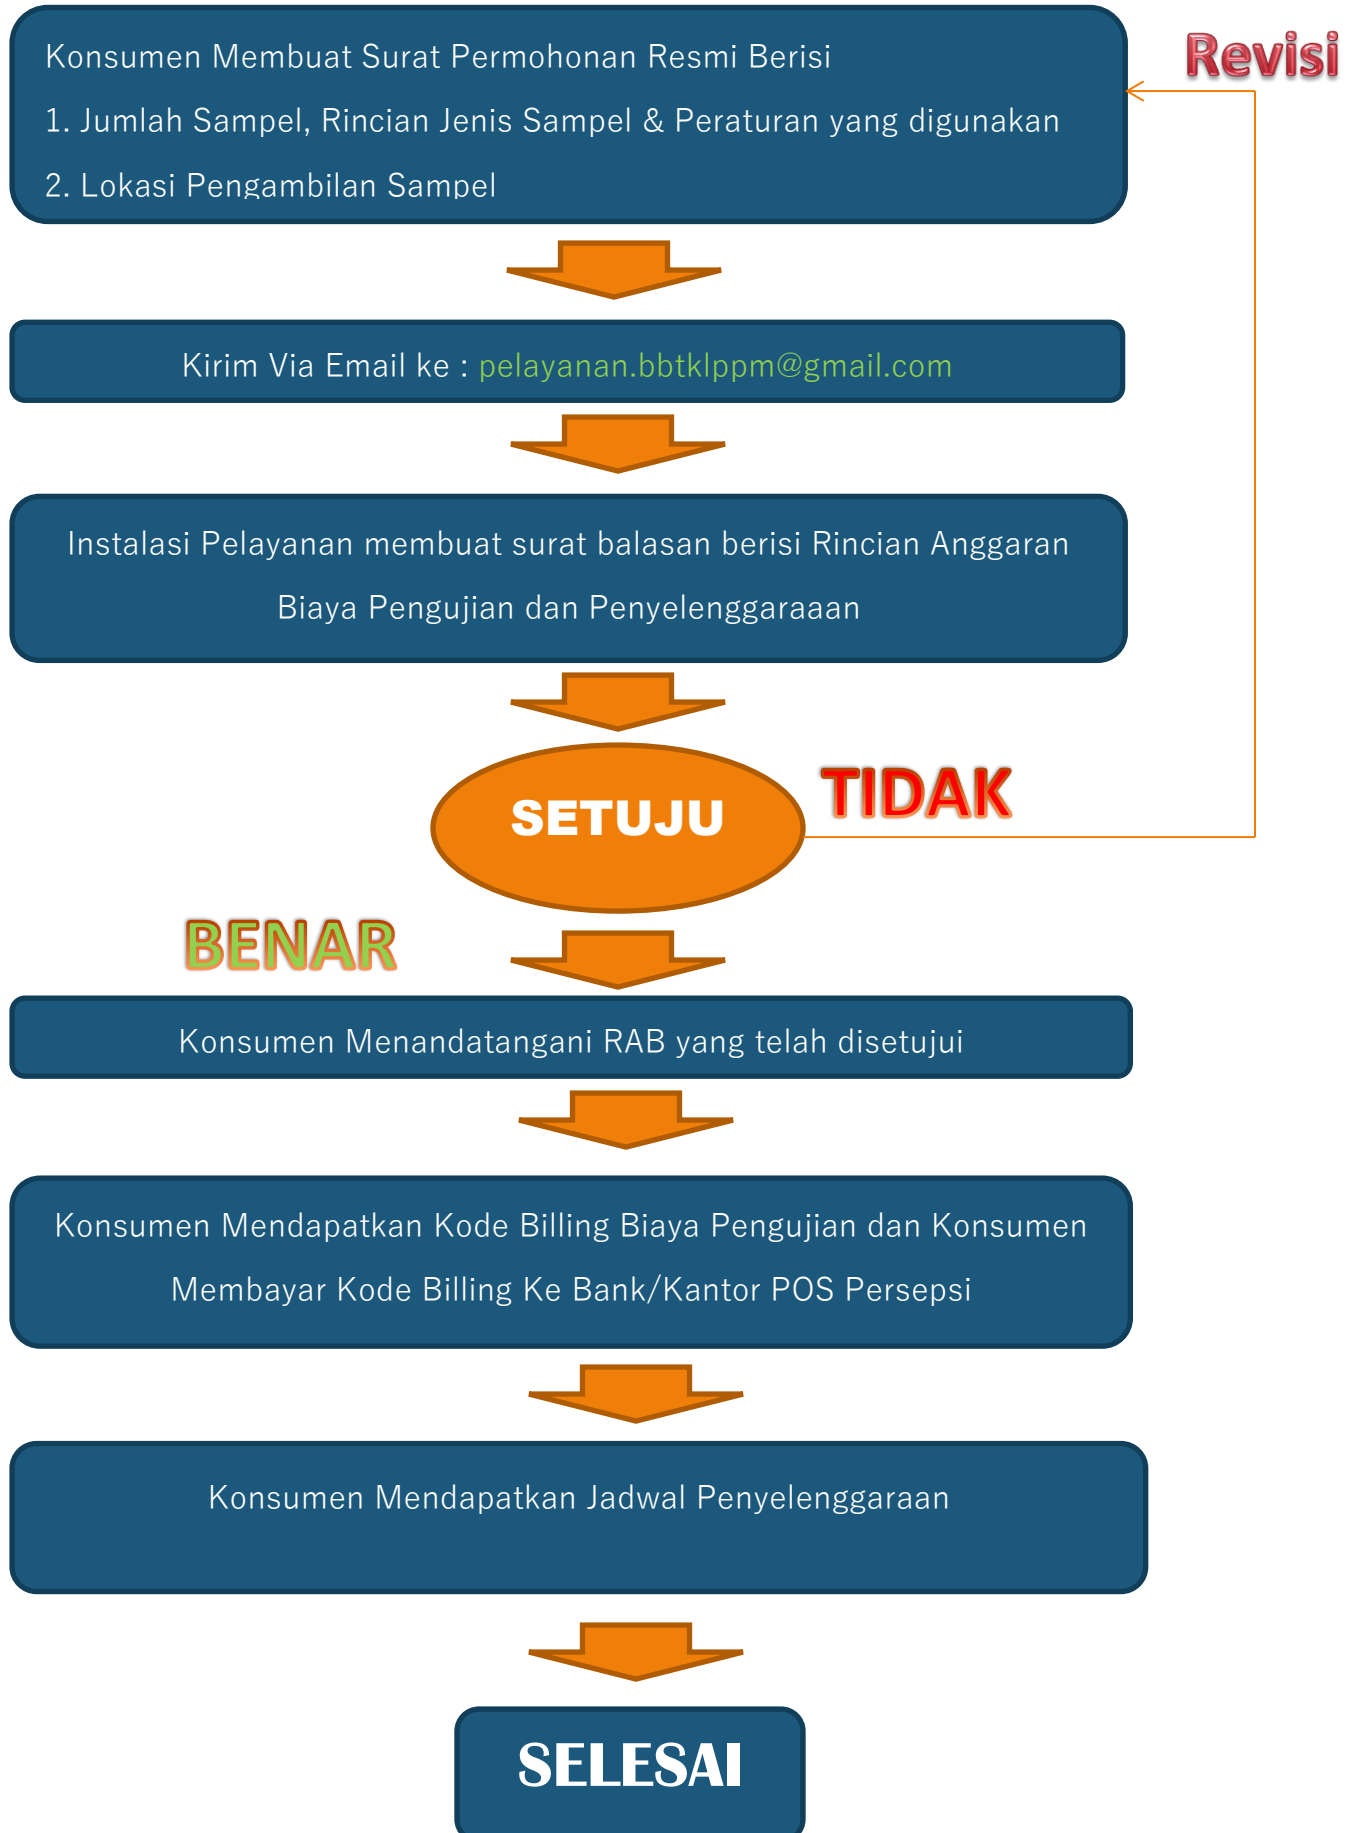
Konsumen Membuat Surat Permohonan Resmi Berisi
1. Jumlah Sampel, Rincian Jenis Sampel & Peraturan yang digunakan
2. Lokasi Pengambilan Sampel

Revisi

Kirim Via Email ke : pelayanan.bbtklppm@gmail.com

Instalasi Pelayanan membuat surat balasan berisi Rincian Anggaran Biaya Pengujian dan Penyelenggaraaan

SETUJU

TIDAK

BENAR

Konsumen Menandatangani RAB yang telah disetujui

Konsumen Mendapatkan Kode Billing Biaya Pengujian dan Konsumen Membayar Kode Billing Ke Bank/Kantor POS Persepsi

Konsumen Mendapatkan Jadwal Penyelenggaraan

SELESAI